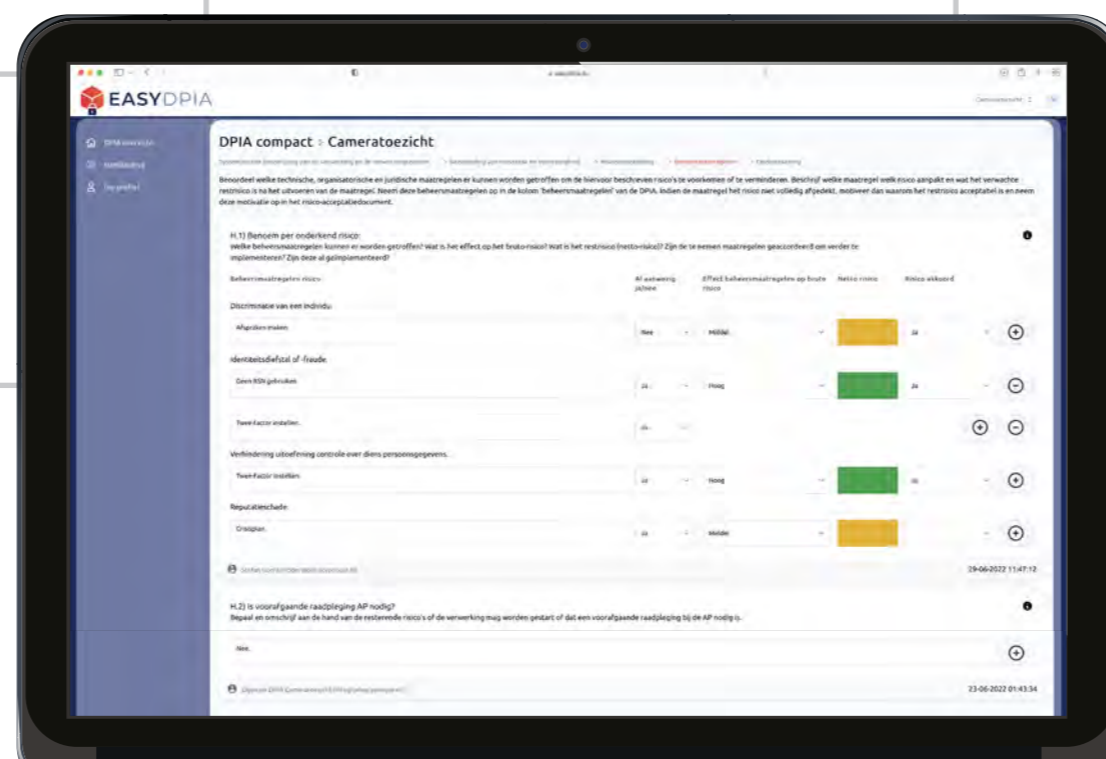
EASYDPIA

DPIA overzicht
Instellingen
Uw profiel

DPIA compact > Cameratoezicht

Beoordeel welke technische, organisatorische en juridische maatregelen er kunnen worden getroffen om de hiervoor beschreven risico's te voorkomen of te verminderen. Beschrijf welke maatregel welk risico aanpakt en wat het verwachte restrisico is na het uitvoeren van de maatregel. Neem deze beheersmaatregelen op in de kolom 'beheersmaatregelen' van de DPIA. Indien de maatregel het risico niet volledig afdekt, motiveer dan waarom het restrisico acceptabel is en neem deze motivatie op in het risico-acceptatiedocument.

H.1) Benoem per onderkend risico:
Welke beheersmaatregelen kunnen er worden getroffen? Wat is het effect op het bruto-risico? Wat is het restrisico (netto-risico)? Zijn de te nemen maatregelen geaccordeerd om verder te implementeren? Zijn deze al geïmplementeerd?

| Beheersmaatregelen risico | Al aanwezig ja/nee | Effect beheersmaatregelen op bruto risico | Netto risico | Risico akkoord |
|---|---|---|---|---|
| Discriminatie van een individu | | | | |
| Afspraken maken | Nee | Middel | | Ja |
| Identiteitsdiefstal of -fraude | | | | |
| Geen BSN gebruiken | Ja | Hoog | | Ja |
| Two-Factor instellen | Ja | | | |
| Verhindering uitoefening controle over diens persoonsgegevens | | | | |
| Two-Factor instellen | Ja | Hoog | | Ja |
| Reputatieschade | | | | |
| Crisisplan | Ja | Middel | | |

29-06-2022 11:47:12

H.2) Is voorafgaande raadpleging AP nodig?
Bepaal en omschrijf aan de hand van de resterende risico's of de verwerking mag worden gestart of dat een voorafgaande raadpleging bij de AP nodig is.

Nee.

23-06-2022 01:43:34